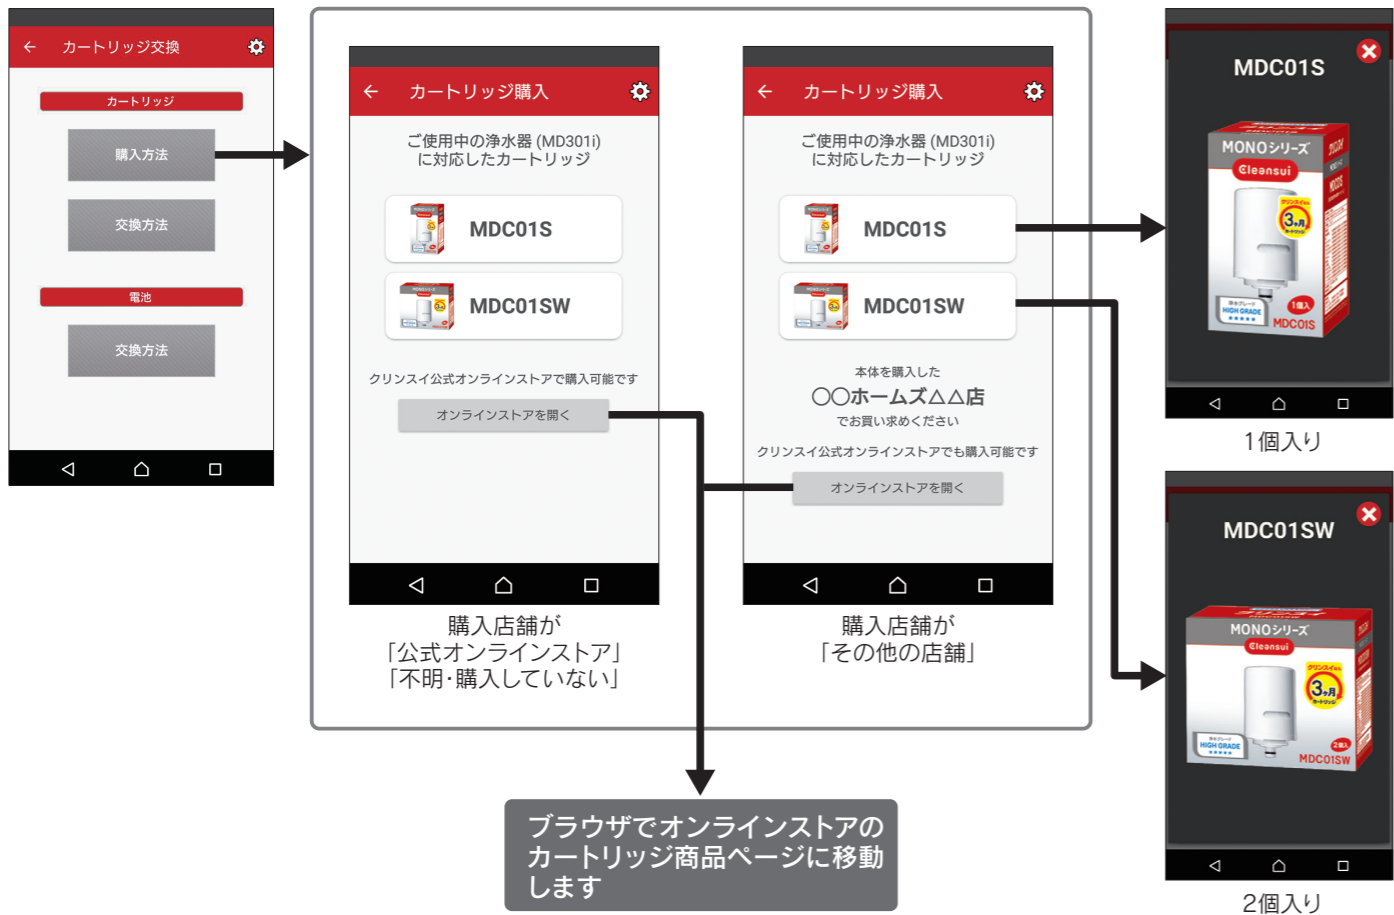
← カートリッジ交換

カートリッジ

購入方法

交換方法

電池

交換方法

← カートリッジ購入

ご使用中の浄水器 (MD301i) に対応したカートリッジ

MDC01S

MDC01SW

クリンスイ公式オンラインストアで購入可能です

オンラインストアを開く

購入店舗が
「公式オンラインストア」
「不明･購入していない」

← カートリッジ購入

ご使用中の浄水器 (MD301i) に対応したカートリッジ

MDC01S

MDC01SW

本体を購入した
○○ホームズ△△店
でお買い求めください

クリンスイ公式オンラインストアでも購入可能です

オンラインストアを開く

購入店舗が
「その他の店舗」

MDC01S

MONOシリーズ
Cleansui
3ヵ月
HIGH GRADE
1個入
MDC01S

1個入り

MDC01SW

MONOシリーズ
Cleansui
3ヵ月
HIGH GRADE
2個入
MDC01SW

2個入り

ブラウザでオンラインストアの
カートリッジ商品ページに移動
します